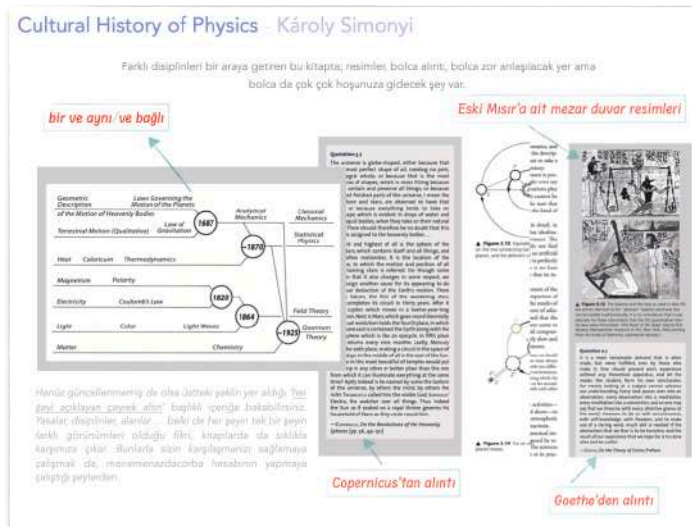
Cultural History of Physics - Károly Simonyi

Farklı disiplinleri bir araya getiren bu kitapta; resimler, bolca alıntı, bolca zor anlaşılacak yer ama bolca da çok çok hoşunuza gidecek şey var.

bir ve aynı/ve bağlı

Eski Mısır'a ait mezar duvar resimleri

Geometric Description
Laws Governing the Motion of the Planets
of the Motion of Heavenly Bodies
Law of Gravitation
1687
Analytical Mechanics
Classical Mechanics
Terrestrial Motion (Qualitative)
~1870
Statistical Physics
Heat
Caloricum
Thermodynamics
Magnetism
Polarity
1820
Electricity
Coulomb's Law
1864
Field Theory
Light
Color
Light Waves
~1925
Quantum Theory
Matter
Chemistry

Quotation 3.1
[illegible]

Copernicus'tan alıntı

Goethe'den alıntı

Henüz güncellenmemiş de olsa üstteki şeklin yer aldığı "her şeyi açıklayan çeyrek altın" başlıklı içeriğe bakabilirsiniz. Yasalar, disiplinler, alanlar... belki de her şeyin tek bir şeyin farklı görünümleri olduğu fikri, kitaplarda sık sıklıkla karşımıza çıkar. Bunlarla sizin karşılaşmanızı sağlamaya çalışmak da, meramemezdacorba hesabının yapmaya çalıştığı şeylerden.